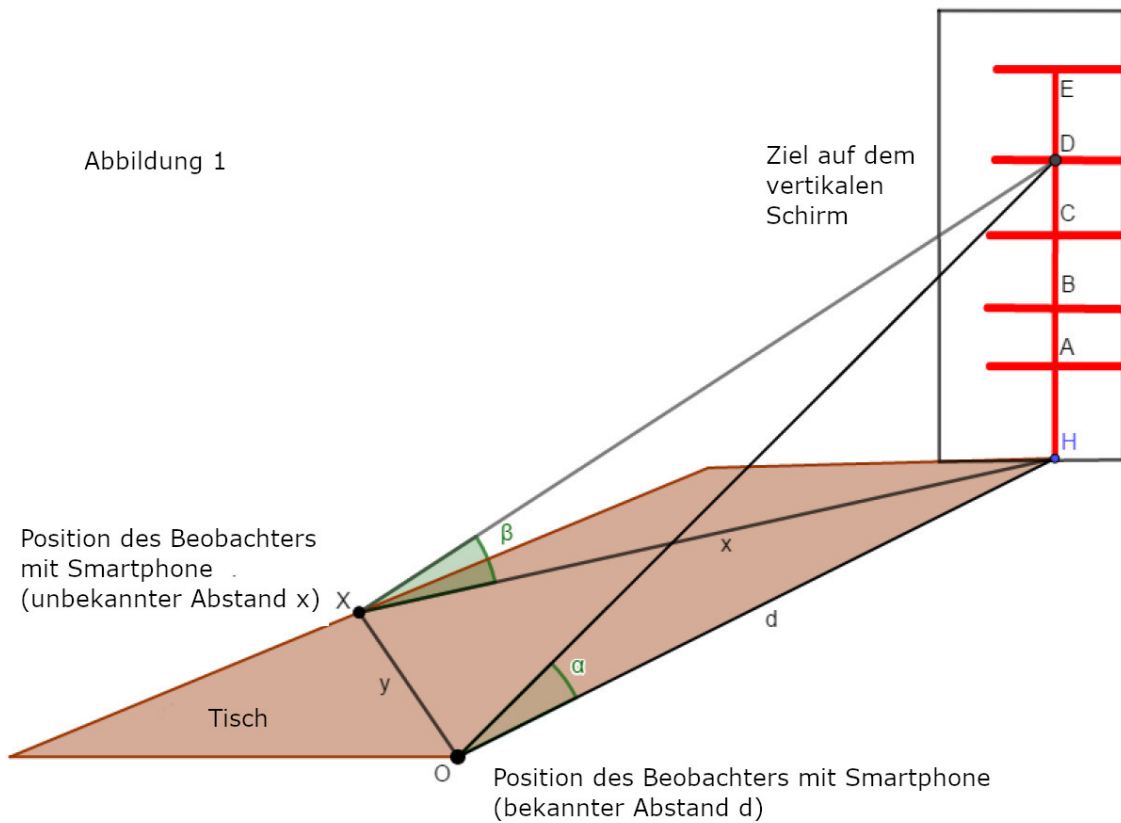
Abbildung 1

Ziel auf dem vertikalen Schirm

E
D
C
B
A
H

Position des Beobachters mit Smartphone (unbekannter Abstand x)

X
β
x
d
y
α
Tisch
O

Position des Beobachters mit Smartphone (bekannter Abstand d)